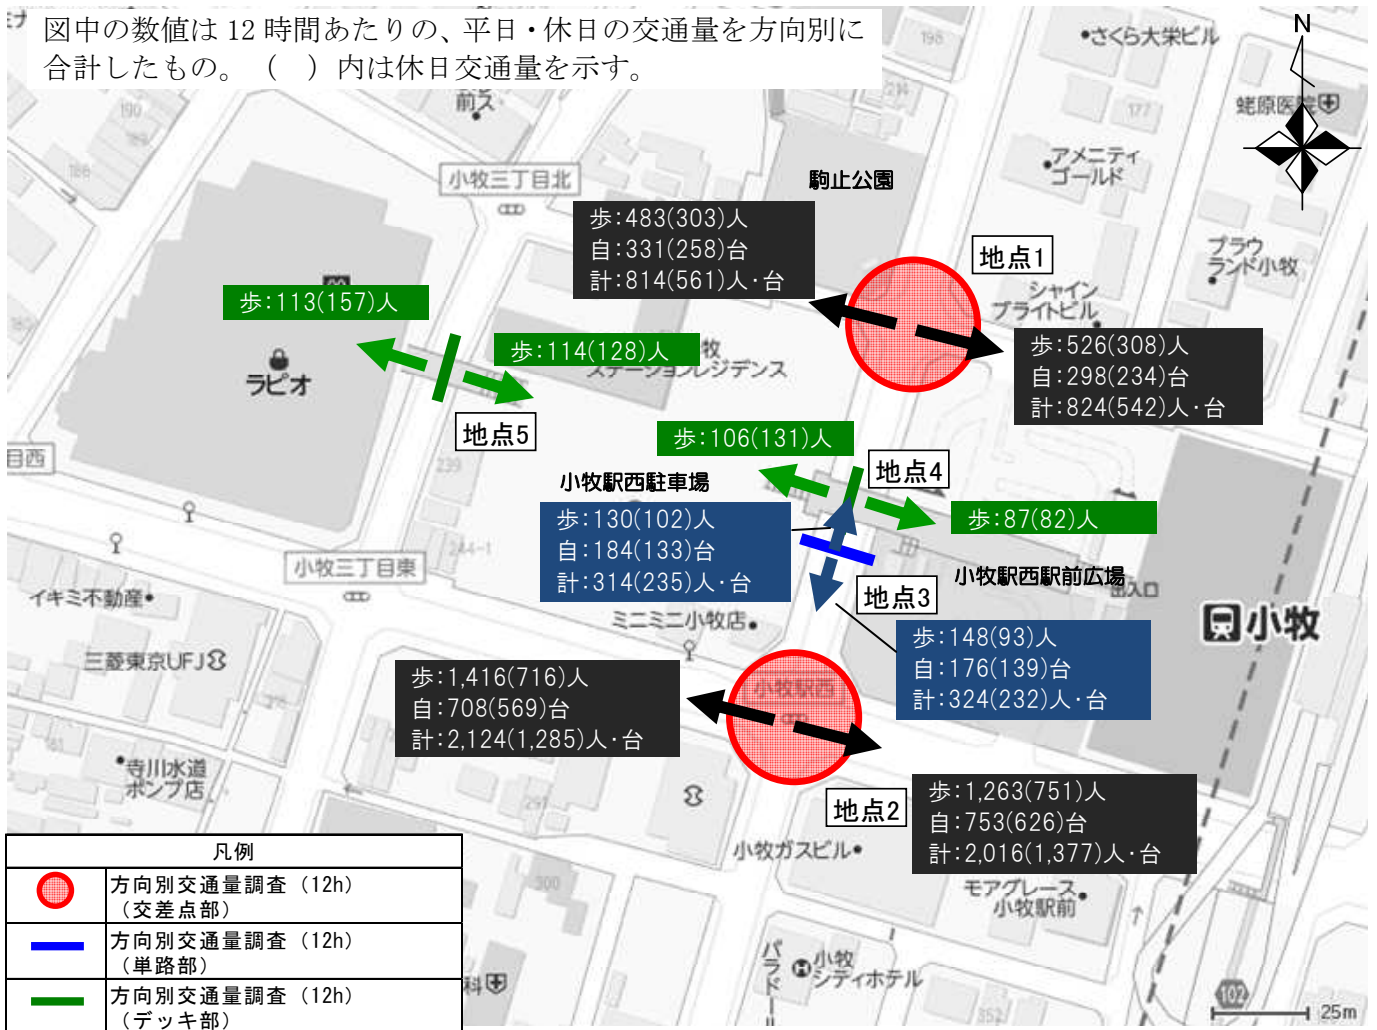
図中の数値は 12 時間あたりの、平日・休日の交通量を方向別に合計したもの。（　）内は休日交通量を示す。

N

さくら大栄ビル

蛯原医

アメニティゴールド

ブラウランド小牧

駒止公園

小牧三丁目北

前久

歩:483(303)人
自:331(258)台
計:814(561)人･台

地点1

シャインブライトビル

歩:526(308)人
自:298(234)台
計:824(542)人･台

歩:113(157)人

ラピオ

歩:114(128)人

小牧ステーションレジデンス

地点5

歩:106(131)人

地点4

小牧駅西駐車場

歩:130(102)人
自:184(133)台
計:314(235)人･台

歩:87(82)人

小牧駅西駅前広場

出入口

小牧

目西

小牧三丁目東

イキミ不動産

三菱東京UFJ

地点3

歩:148(93)人
自:176(139)台
計:324(232)人･台

ミニミニ小牧店

歩:1,416(716)人
自:708(569)台
計:2,124(1,285)人･台

小牧駅西

寺川水道ポンプ店

地点2

歩:1,263(751)人
自:753(626)台
計:2,016(1,377)人･台

小牧ガスビル

モアグレース小牧駅前

パラド

小牧シティホテル

102

25m

| 凡例 | |
|---|---|
| | 方向別交通量調査（12h）（交差点部） |
| | 方向別交通量調査（12h）（単路部） |
| | 方向別交通量調査（12h）（デッキ部） |